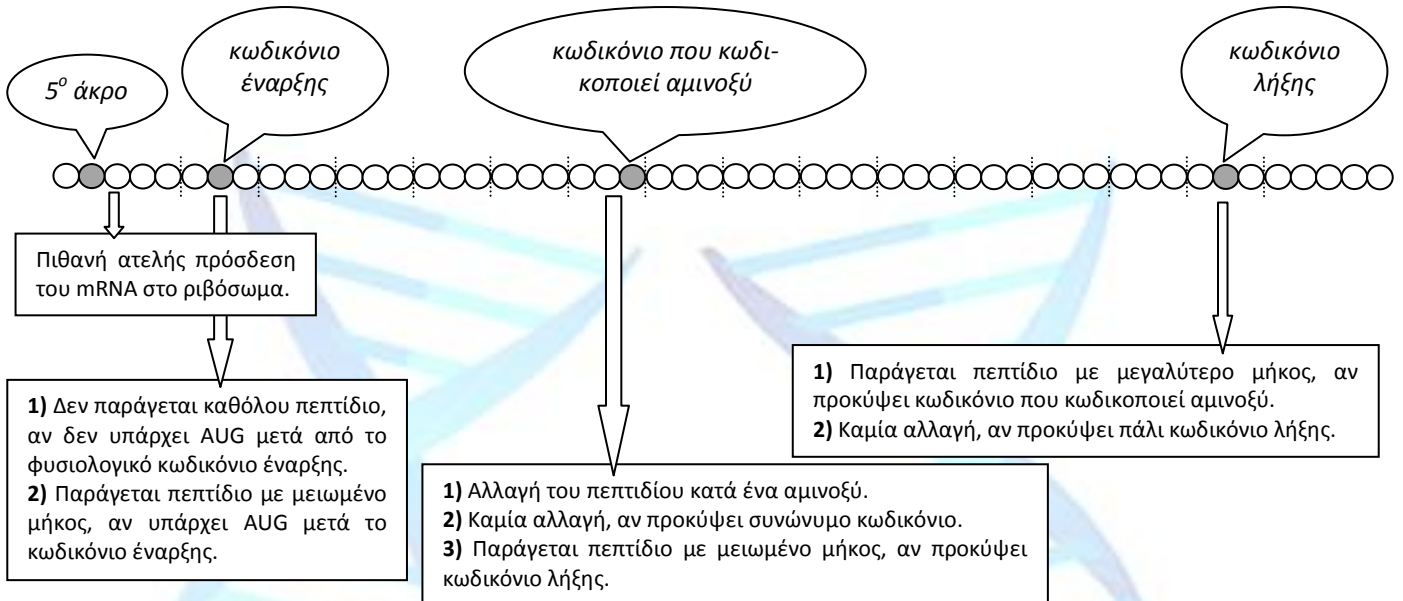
$5^o$ άκρο

κωδικόνιο έναρξης

κωδικόνιο που κωδικοποιεί αμινοξύ

κωδικόνιο λήξης

Πιθανή ατελής πρόσδεση του mRNA στο ριβόσωμα.

**1)** Δεν παράγεται καθόλου πεπτίδιο, αν δεν υπάρχει AUG μετά από το φυσιολογικό κωδικόνιο έναρξης.
**2)** Παράγεται πεπτίδιο με μειωμένο μήκος, αν υπάρχει AUG μετά το κωδικόνιο έναρξης.

**1)** Αλλαγή του πεπτιδίου κατά ένα αμινοξύ.
**2)** Καμία αλλαγή, αν προκύψει συνώνυμο κωδικόνιο.
**3)** Παράγεται πεπτίδιο με μειωμένο μήκος, αν προκύψει κωδικόνιο λήξης.

**1)** Παράγεται πεπτίδιο με μεγαλύτερο μήκος, αν προκύψει κωδικόνιο που κωδικοποιεί αμινοξύ.
**2)** Καμία αλλαγή, αν προκύψει πάλι κωδικόνιο λήξης.